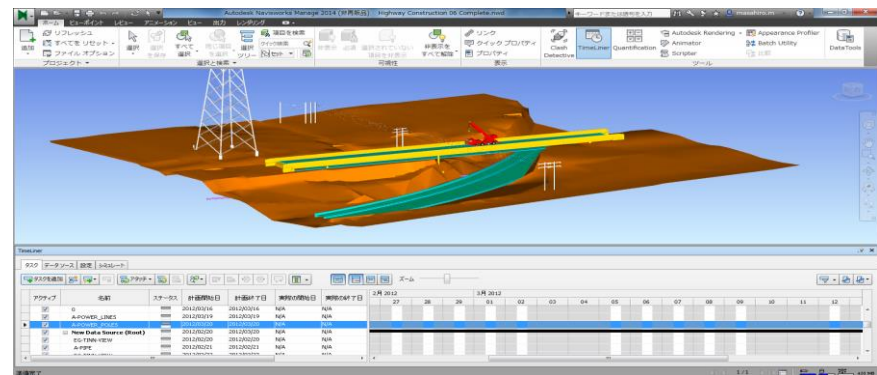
Autodesk Navisworks Manage 2014 (評価版) Highway Construction 06 Complete.nwd
キーワードまたは語句を入力
masahiro.m

ホーム ビューポイント レビュー アニメーション ビュー 出力 レンダリング

追加
リフレッシュ
すべてをリセット
ファイル オプション
プロジェクト

選択
選択を保存
すべて選択
同じ項目を選択
選択ツリー
項目を検索
クイック検索
セット
選択と検索

非表示
必須
選択されていない項目を非表示
非表示をすべて解除
可視性

リンク
クイック プロパティ
プロパティ
表示

Clash Detective
TimeLiner
Quantification
Autodesk Rendering
Animator
Scripter
Appearance Profiler
Batch Utility
比較
ツール
DataTools

TimeLiner

タスク データソース 設定 シミュレート

タスクを追加
アタッチ
ズーム

| アクティブ | 名前 | ステータス | 計画開始日 | 計画終了日 | 実際の開始日 | 実際の終了日 |
|---|---|---|---|---|---|---|
| ☑ | 6 | | 2012/03/16 | 2012/03/16 | N/A | N/A |
| ☑ | A-POWER_LINES | | 2012/03/19 | 2012/03/19 | N/A | N/A |
| ☑ | A-POWER_POLES | | 2012/03/20 | 2012/03/20 | N/A | N/A |
| ☑ | New Data Source (Root) | | 2012/02/20 | 2012/03/20 | N/A | N/A |
| ☑ | EG-TINN-VIEW | | 2012/02/20 | 2012/02/20 | N/A | N/A |
| ☑ | A-PIPE | | 2012/02/21 | 2012/02/21 | N/A | N/A |

2月 2012
3月 2012
27 28 29 01 02 03 04 05 06 07 08 09 10 11 12

準備完了
1/1